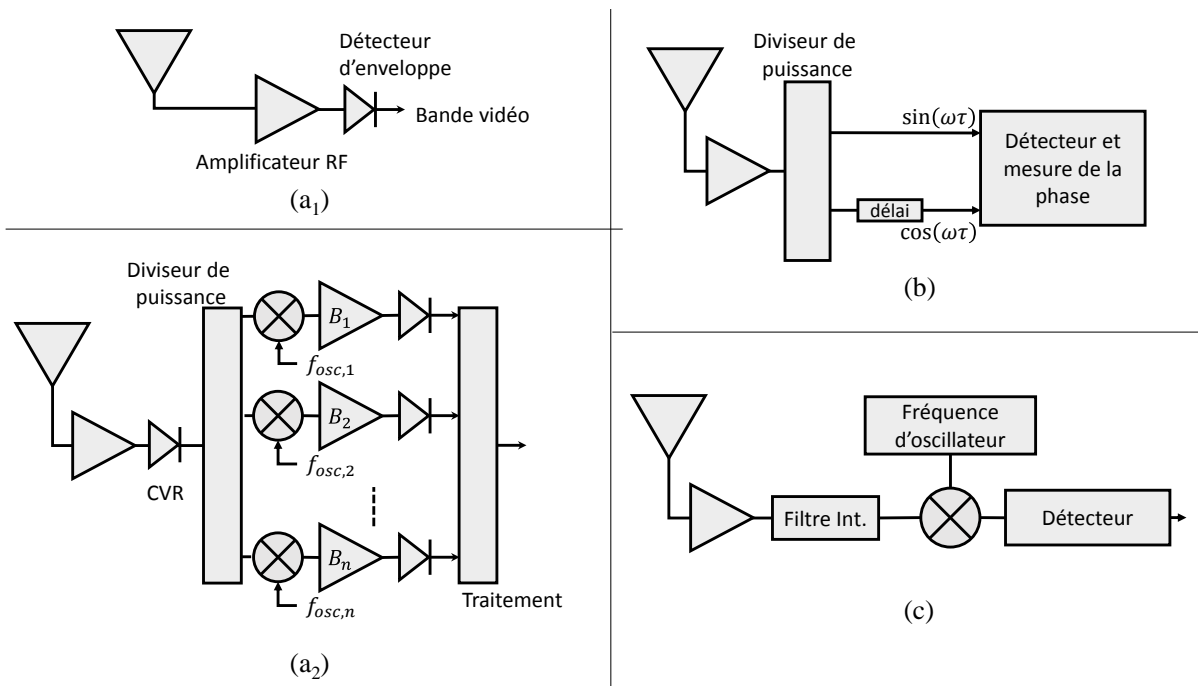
Détecteur d'enveloppe

Bande vidéo

Amplificateur RF

$(a_1)$

Diviseur de puissance

$\sin(\omega\tau)$

Détecteur et mesure de la phase

délai

$\cos(\omega\tau)$

(b)

Diviseur de puissance

$B_1$

$f_{osc,1}$

$B_2$

$f_{osc,2}$

CVR

$B_n$

$f_{osc,n}$

Traitement

$(a_2)$

Fréquence d'oscillateur

Filtre Int.

Détecteur

(c)